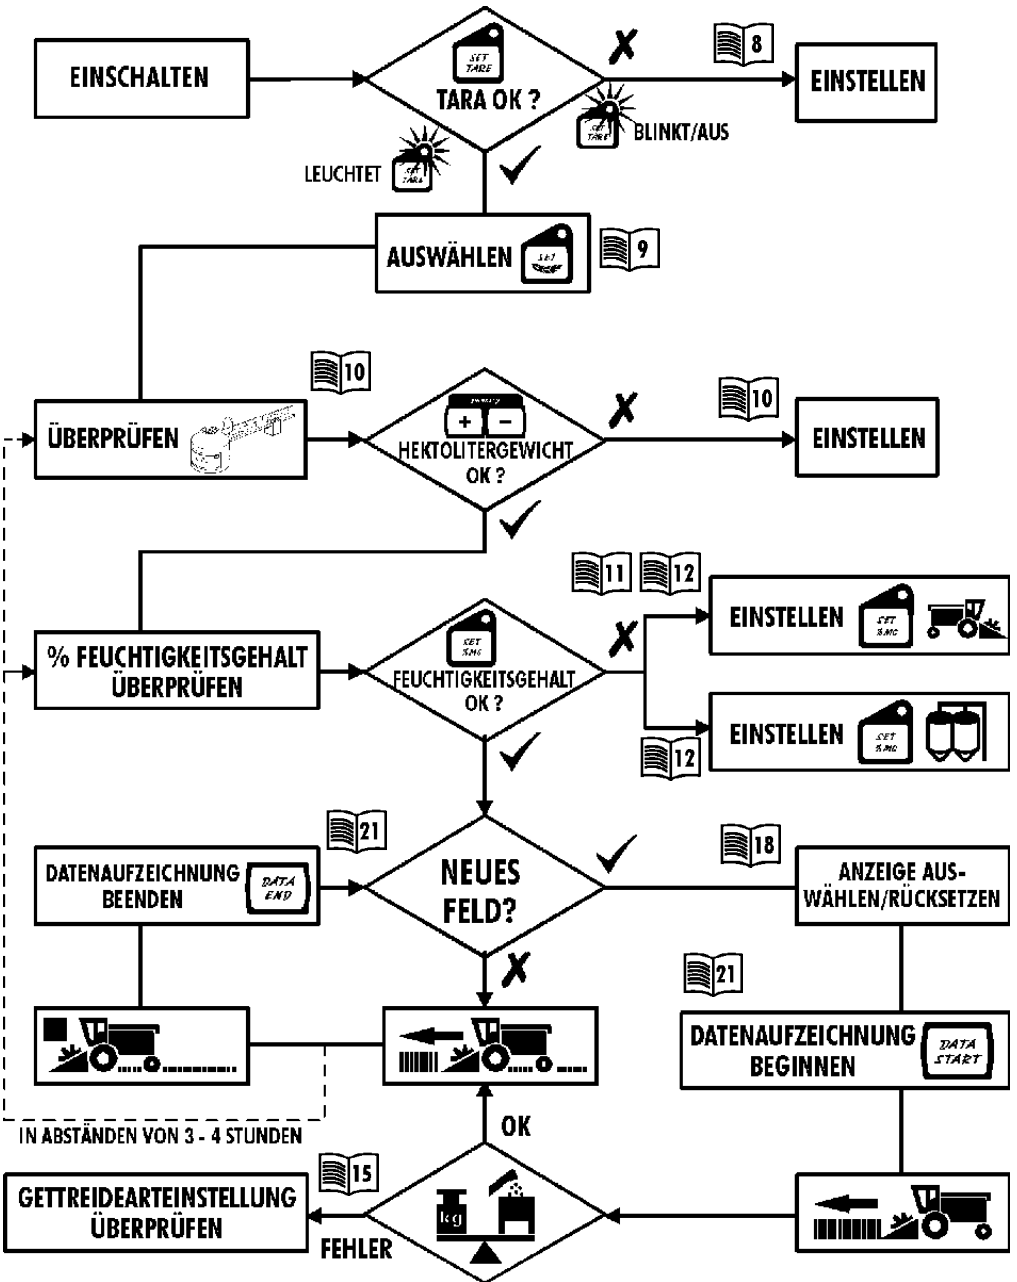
EINSCHALTEN

SET TARE
TARA OK ?

✗

8

EINSTELLEN

BLINKT/AUS

LEUCHTET

✓

AUSWÄHLEN

9

10

ÜBERPRÜFEN

+ −

HEKTOLITERGEWICHT OK ?

✗

10

EINSTELLEN

✓

11 12

% FEUCHTIGKEITSGEHALT ÜBERPRÜFEN

SET SMC
FEUCHTIGKEITSGEHALT OK ?

✗

EINSTELLEN

EINSTELLEN

12

✓

21

DATENAUFZEICHNUNG BEENDEN

DATA END

NEUES FELD?

✓

18

ANZEIGE AUSWÄHLEN/RÜCKSETZEN

✗

21

DATENAUFZEICHNUNG BEGINNEN

DATA START

IN ABSTÄNDEN VON 3 - 4 STUNDEN

OK

15

GETTREIDEARTEINSTELLUNG ÜBERPRÜFEN

kg

FEHLER